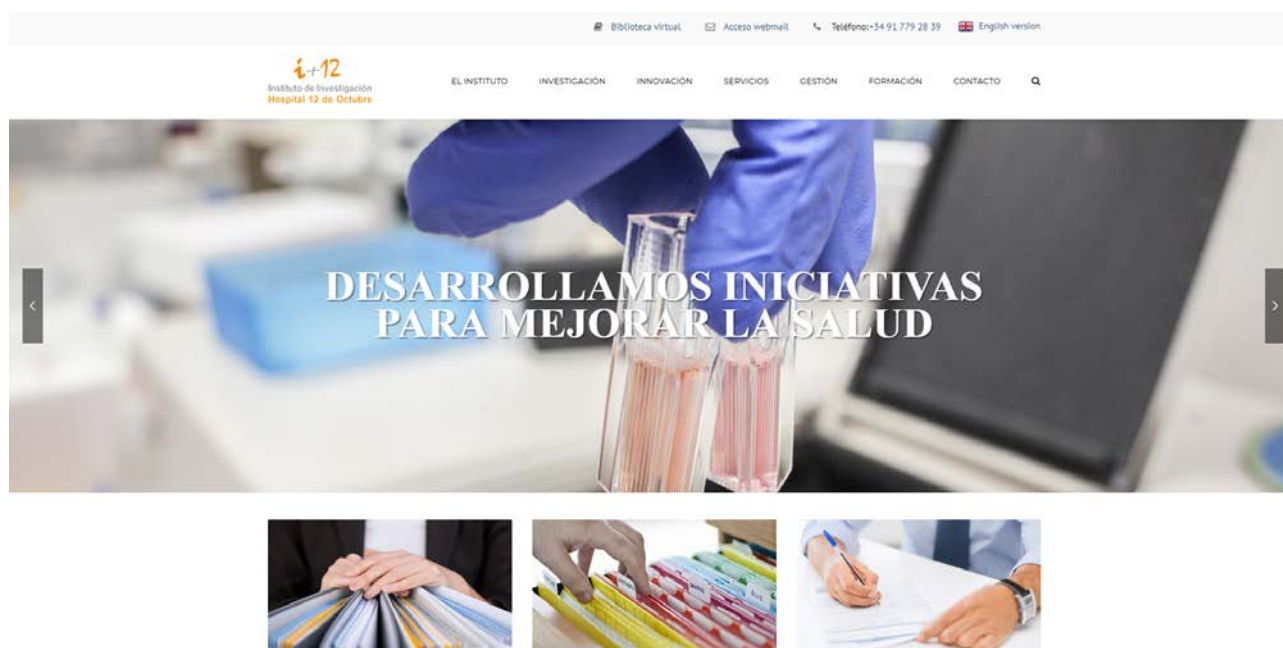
Biblioteca virtual Acceso webmail Teléfono:+34 91 779 28 39 English version

i+12
Instituto de Investigación
Hospital 12 de Octubre

EL INSTITUTO INVESTIGACIÓN INNOVACIÓN SERVICIOS GESTIÓN FORMACIÓN CONTACTO

DESARROLLAMOS INICIATIVAS PARA MEJORAR LA SALUD